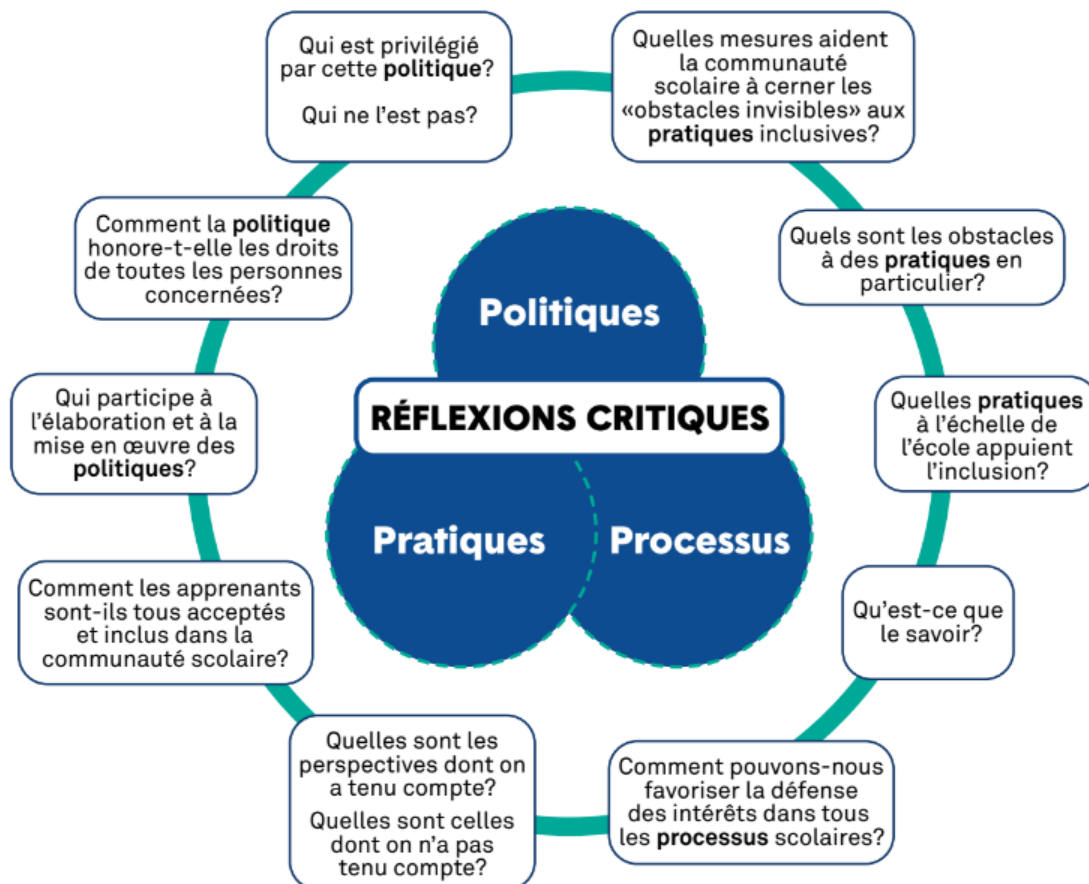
Qui est privilégié par cette politique?

Qui ne l’est pas?

Quelles mesures aident la communauté scolaire à cerner les «obstacles invisibles» aux pratiques inclusives?

Quels sont les obstacles à des pratiques en particulier?

Quelles pratiques à l’échelle de l’école appuient l’inclusion?

Qu’est-ce que le savoir?

Comment pouvons-nous favoriser la défense des intérêts dans tous les processus scolaires?

Quelles sont les perspectives dont on a tenu compte?

Quelles sont celles dont on n’a pas tenu compte?

Comment les apprenants sont-ils tous acceptés et inclus dans la communauté scolaire?

Qui participe à l’élaboration et à la mise en œuvre des politiques?

Comment la politique honore-t-elle les droits de toutes les personnes concernées?

Politiques

RÉFLEXIONS CRITIQUES

Pratiques

Processus